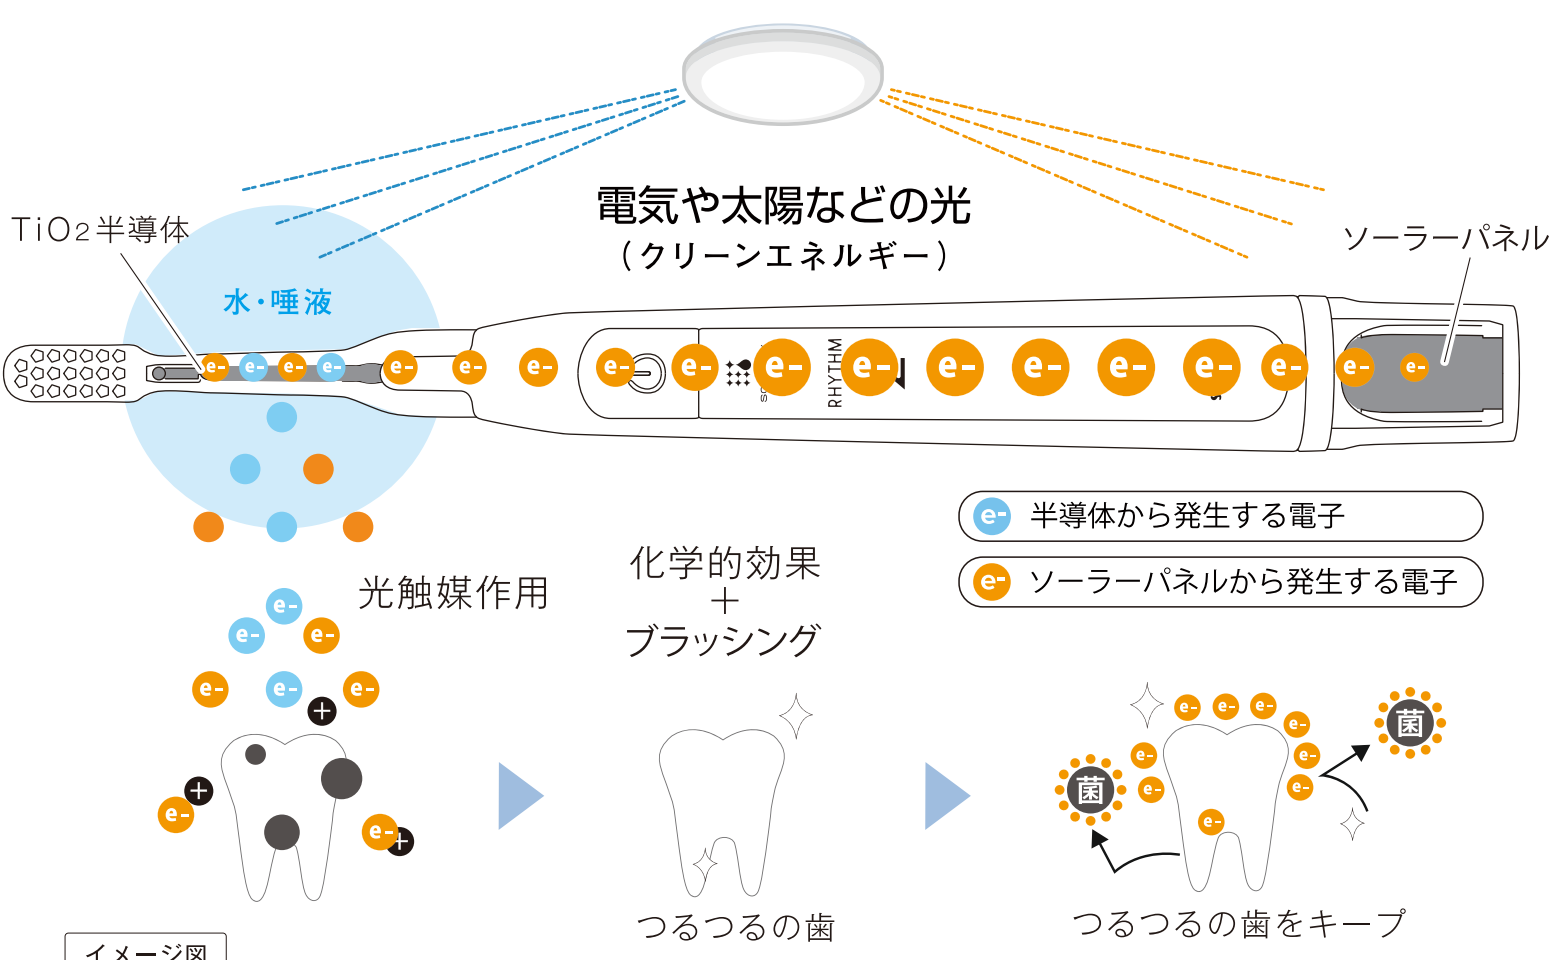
電気や太陽などの光
（クリーンエネルギー）

TiO2半導体

ソーラーパネル

水・唾液

RHYTHM

e- e- e- e- e- e- e- e- e- e- e- e- e- e- e- e- e- e-

e- 半導体から発生する電子

e- ソーラーパネルから発生する電子

光触媒作用

化学的効果
＋
ブラッシング

e- e- e- e- e- e- + e- + e- +

菌 菌

つるつるの歯

つるつるの歯をキープ

イメージ図